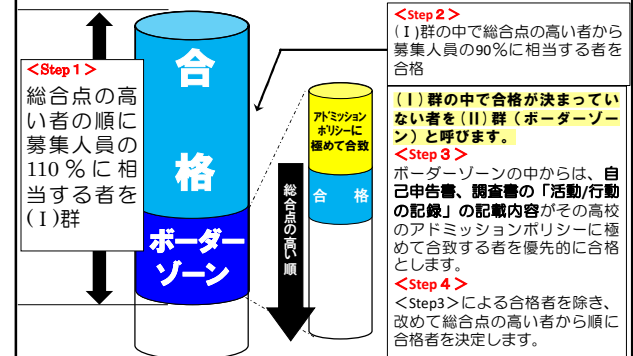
＜Step 1＞
総合点の高い者の順に募集人員の110％に相当する者を(Ⅰ)群

合格

ボーダーゾーン

＜Step 2＞
(Ⅰ)群の中で総合点の高い者から募集人員の90%に相当する者を合格

アドミッションポリシーに極めて合致

総合点の高い順

合格

(Ⅰ)群の中で合格が決まっていない者を(Ⅱ)群(ボーダーゾーン)と呼びます。
＜Step 3＞
ボーダーゾーンの中からは、自己申告書、調査書の「活動/行動の記録」の記載内容がその高校のアドミッションポリシーに極めて合致する者を優先的に合格とします。
＜Step 4＞
＜Step3＞による合格者を除き、改めて総合点の高い者から順に合格者を決定します。